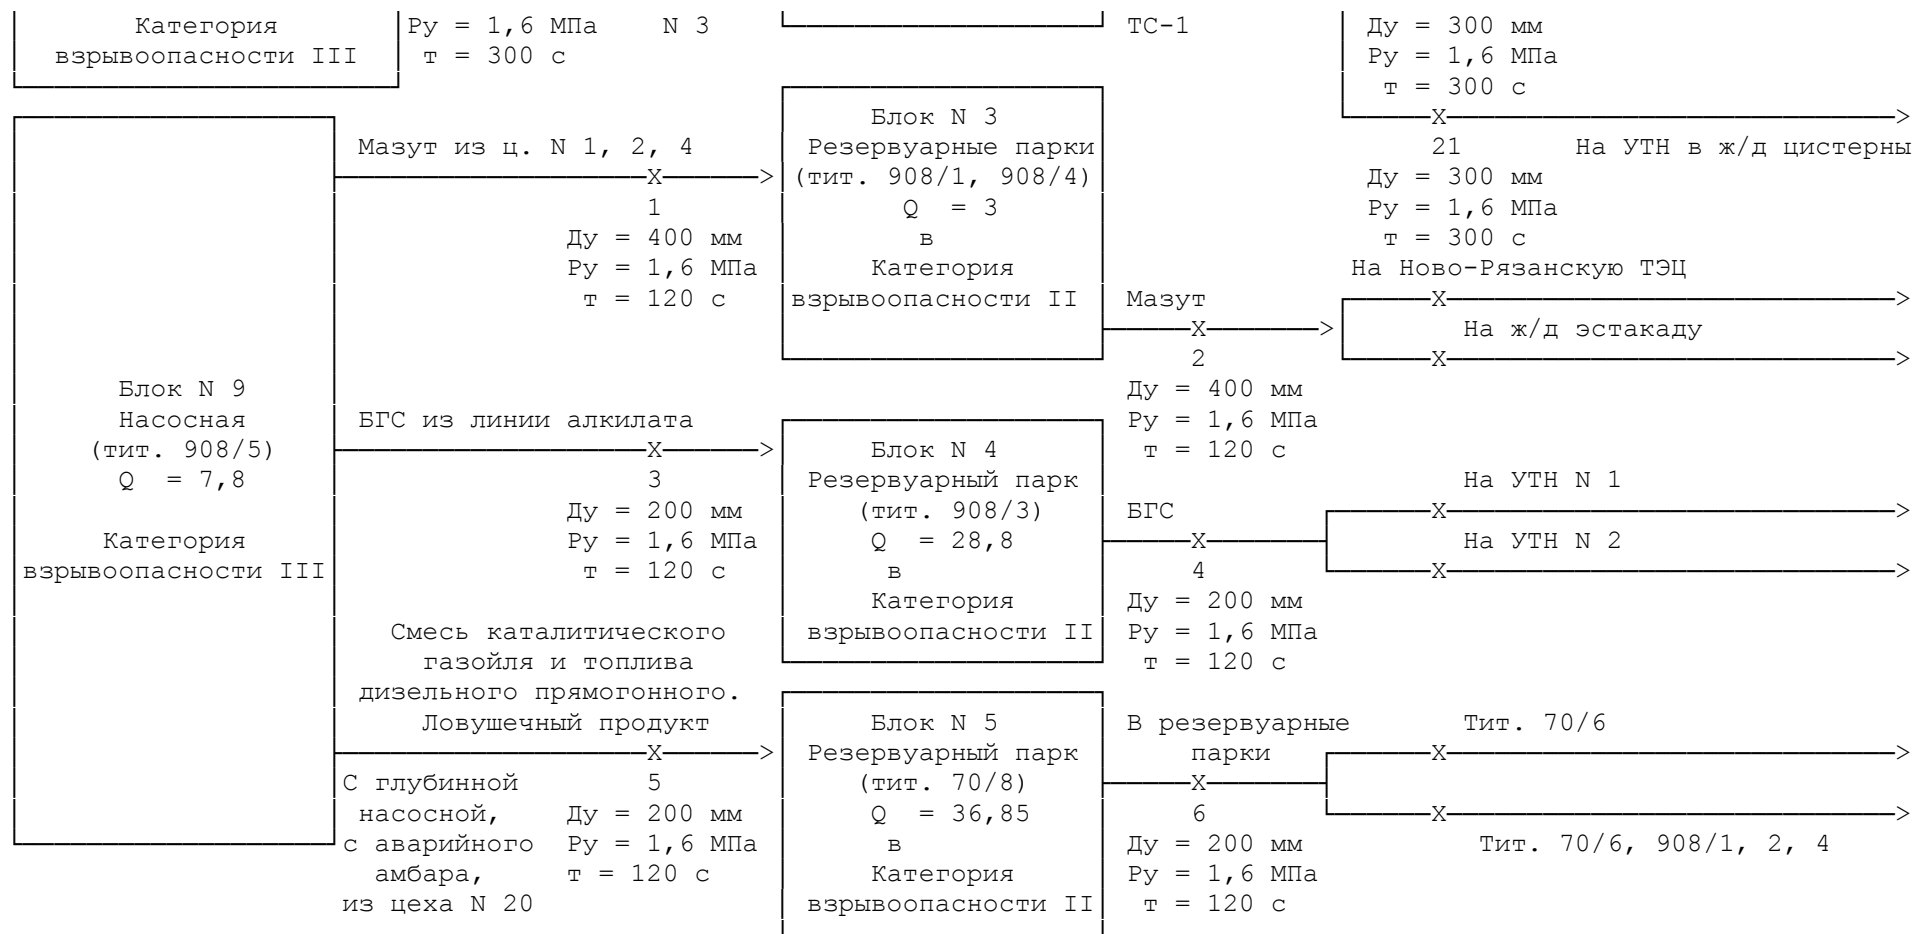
Категория взрывоопасности III

Ру = 1,6 МПа N 3
т = 300 с

ТС-1

Ду = 300 мм
Ру = 1,6 МПа
т = 300 с

21 На УТН в ж/д цистерны
Ду = 300 мм
Ру = 1,6 МПа
т = 300 с

Блок N 9
Насосная
(тит. 908/5)
Q = 7,8

Категория
взрывоопасности III

Мазут из ц. N 1, 2, 4
1
Ду = 400 мм
Ру = 1,6 МПа
т = 120 с

Блок N 3
Резервуарные парки
(тит. 908/1, 908/4)
Q = 3
в
Категория
взрывоопасности II

На Ново-Рязанскую ТЭЦ

Мазут
2
Ду = 400 мм
Ру = 1,6 МПа
т = 120 с

На ж/д эстакаду

БГС из линии алкилата
3
Ду = 200 мм
Ру = 1,6 МПа
т = 120 с

Блок N 4
Резервуарный парк
(тит. 908/3)
Q = 28,8
в
Категория
взрывоопасности II

БГС
4
Ду = 200 мм
Ру = 1,6 МПа
т = 120 с

На УТН N 1
На УТН N 2

Смесь каталитического газойля и топлива дизельного прямогонного. Ловушечный продукт
С глубинной насосной, с аварийного амбара, из цеха N 20
5
Ду = 200 мм
Ру = 1,6 МПа
т = 120 с

Блок N 5
Резервуарный парк
(тит. 70/8)
Q = 36,85
в
Категория
взрывоопасности II

В резервуарные парки
6
Ду = 200 мм
Ру = 1,6 МПа
т = 120 с

Тит. 70/6
Тит. 70/6, 908/1, 2, 4